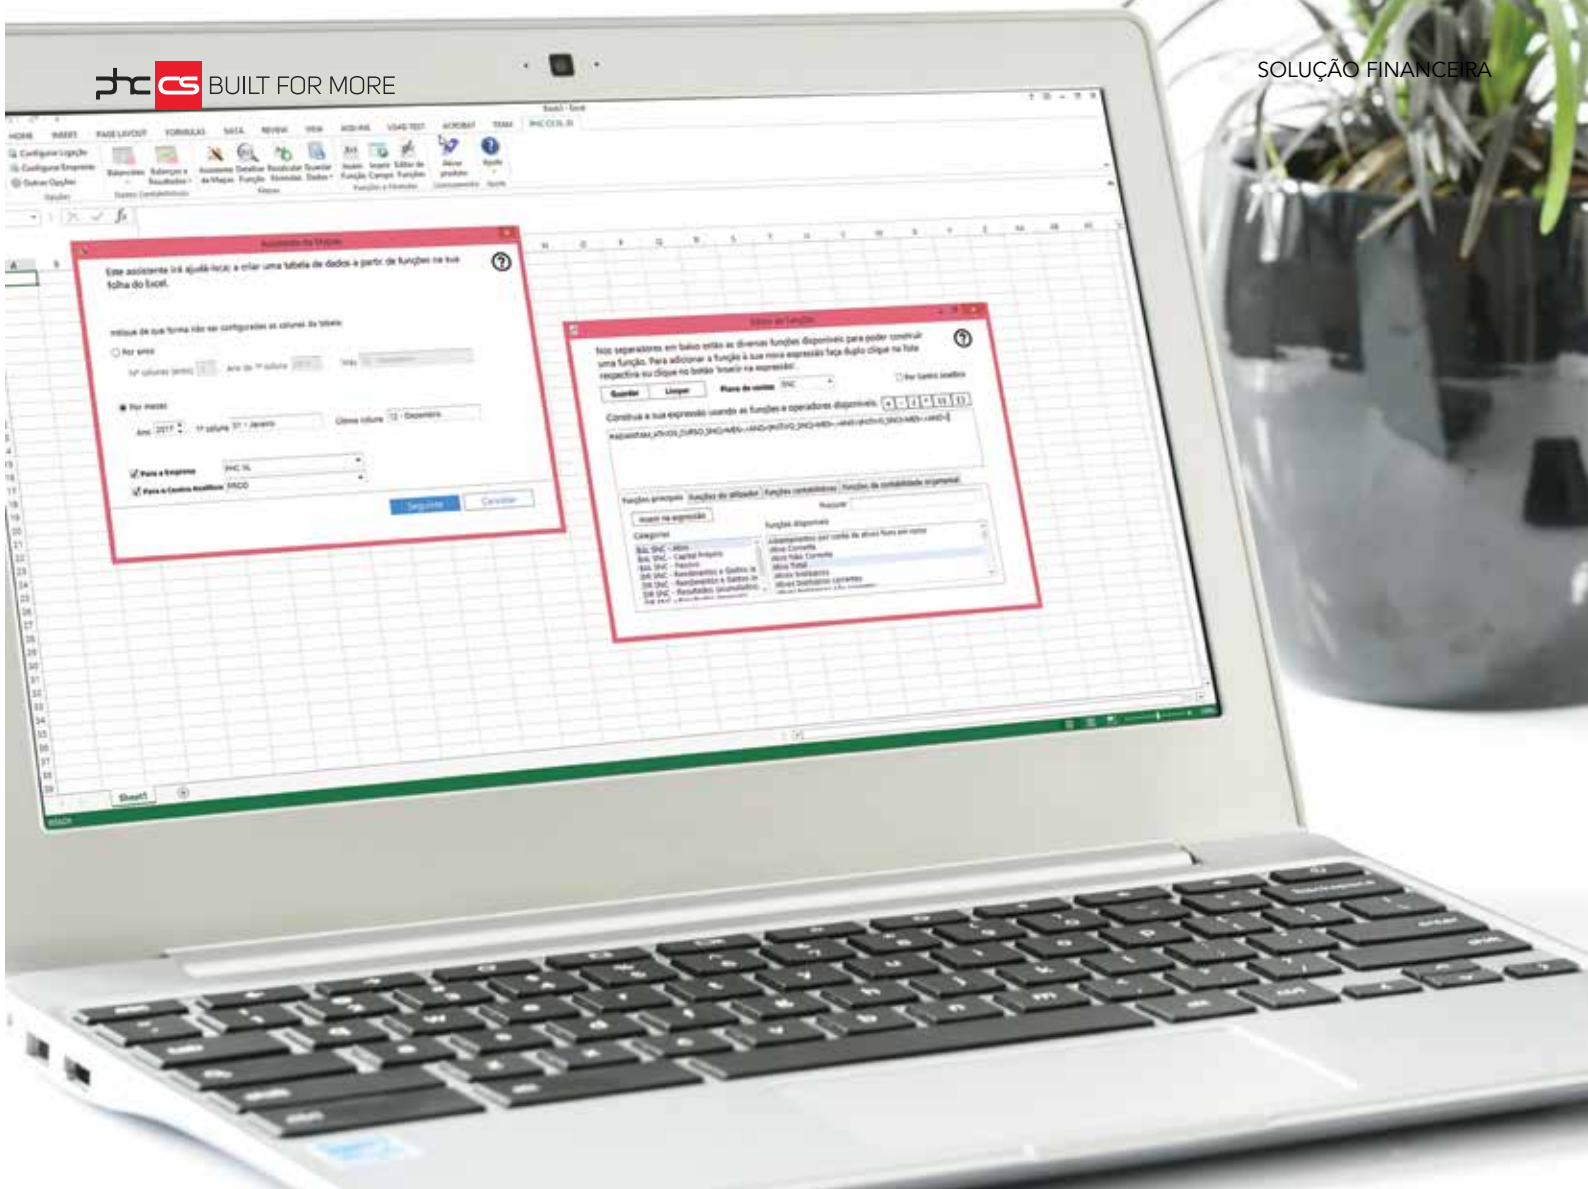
phc CS BUILT FOR MORE

SOLUÇÃO FINANCEIRA

HOME INSERT PAGE LAYOUT FORMULAS DATA REVIEW VIEW ADD-INS LOAD TEST ACROBAT TEAM PHC CS XL

Assistente de Mapas

Este assistente irá ajudá-lo(a) a criar uma tabela de dados a partir de funções na sua folha do Excel.

Seguinte Cancelar

Editor de funções

Nos separadores em baixo estão as diversas funções disponíveis para poder construir uma função. Para adicionar a função à sua nova expressão faça duplo clique na lista respectiva ou clique no botão 'Inserir na expressão'.

Guardar Limpar

Construa a sua expressão usando as funções e operadores disponíveis.

Funções principais Funções do utilizador Funções contabilísticas Funções de contabilidade orçamental

Inserir na expressão

Categorias

Funções disponíveis

Sheet1